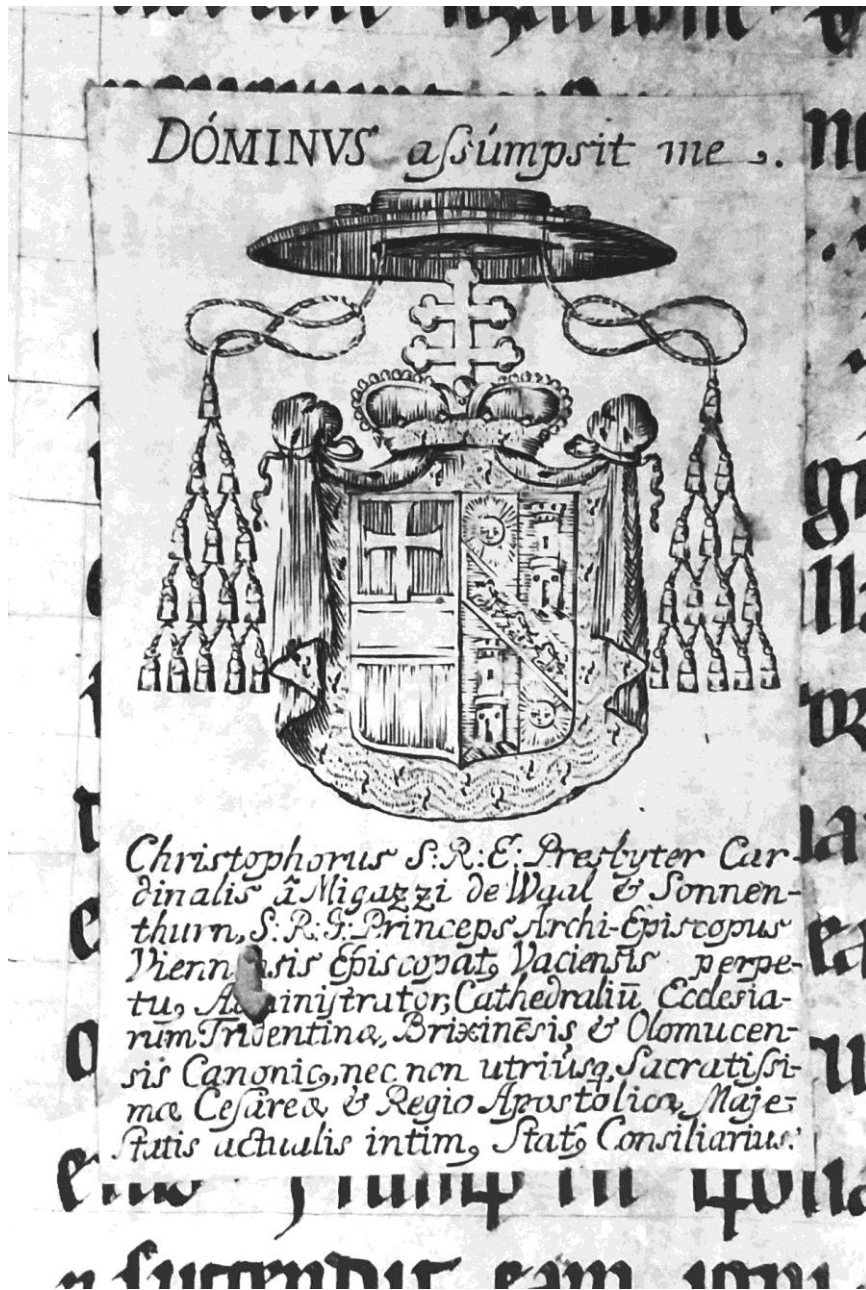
DÓMINVS assúmpsit me.

Christophorus S:R:E: Presbyter Cardinalis â Migazzi de Waal & Sonnenthurn, S:R:I: Princeps Archi-Episcopus Vienn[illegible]sis Episcopat, Vaciensis perpetu, A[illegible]ministrator, Cathedraliū Ecclesiarūm Tridentinæ, Brixinēsis & Olomucensis Canonic, nec non utriusq Sacratissimæ Cesāreæ & Regio Apostolicæ Majestatis actualis intim, Stat, Consiliarius.